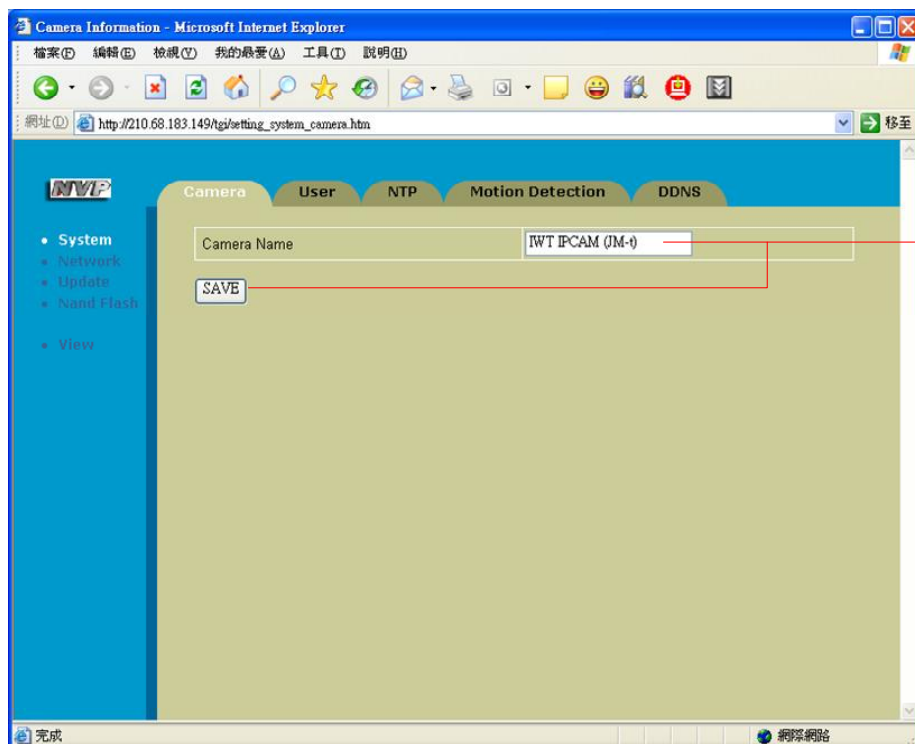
Camera Information - Microsoft Internet Explorer

檔案(F) 編輯(E) 檢視(V) 我的最愛(A) 工具(T) 說明(H)

網址(D) http://210.68.183.149/tgi/setting_system_camera.htm 移至

NVP

Camera User NTP Motion Detection DDNS

• System
• Network
• Update
• Nand Flash

• View

Camera Name IWT IPCAM (JM-t)

SAVE

完成 網際網路